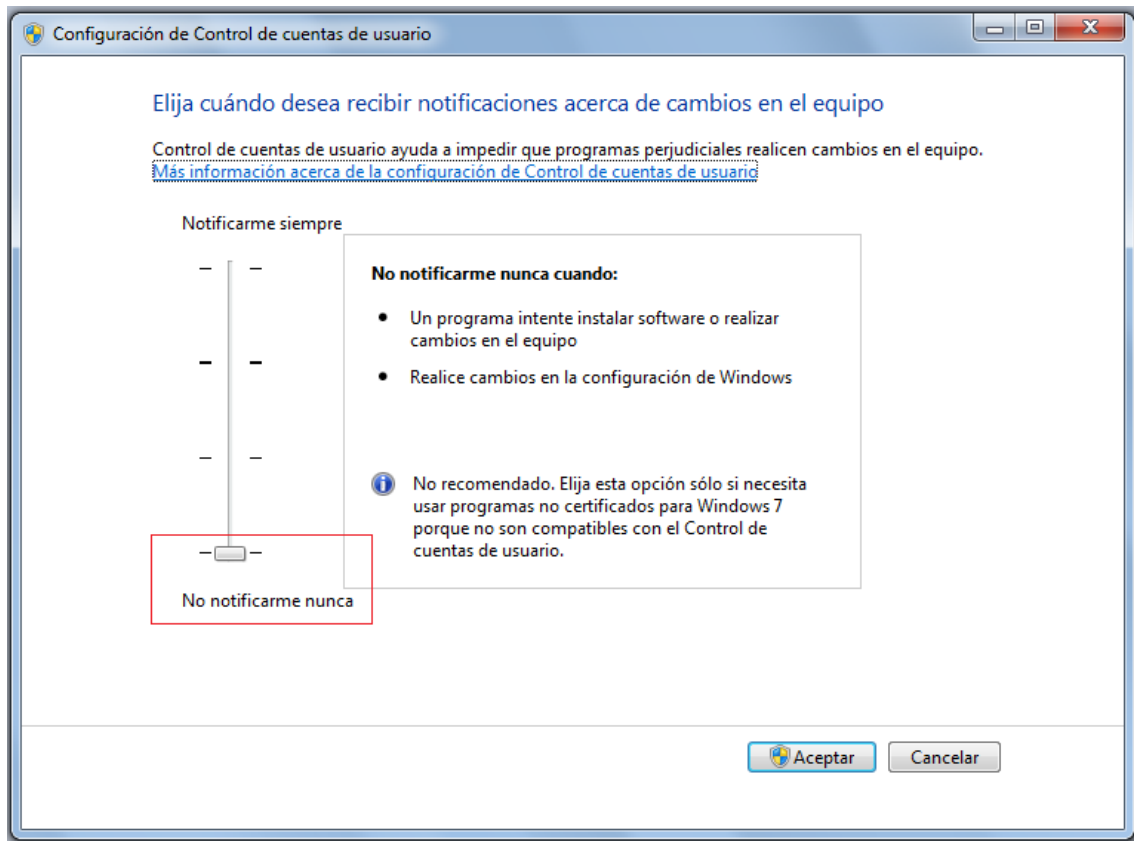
Configuración de Control de cuentas de usuario

Elija cuándo desea recibir notificaciones acerca de cambios en el equipo

Control de cuentas de usuario ayuda a impedir que programas perjudiciales realicen cambios en el equipo.
Más información acerca de la configuración de Control de cuentas de usuario

Notificarme siempre

No notificarme nunca cuando:

- Un programa intente instalar software o realizar cambios en el equipo
- Realice cambios en la configuración de Windows

No recomendado. Elija esta opción sólo si necesita usar programas no certificados para Windows 7 porque no son compatibles con el Control de cuentas de usuario.

No notificarme nunca

Aceptar Cancelar